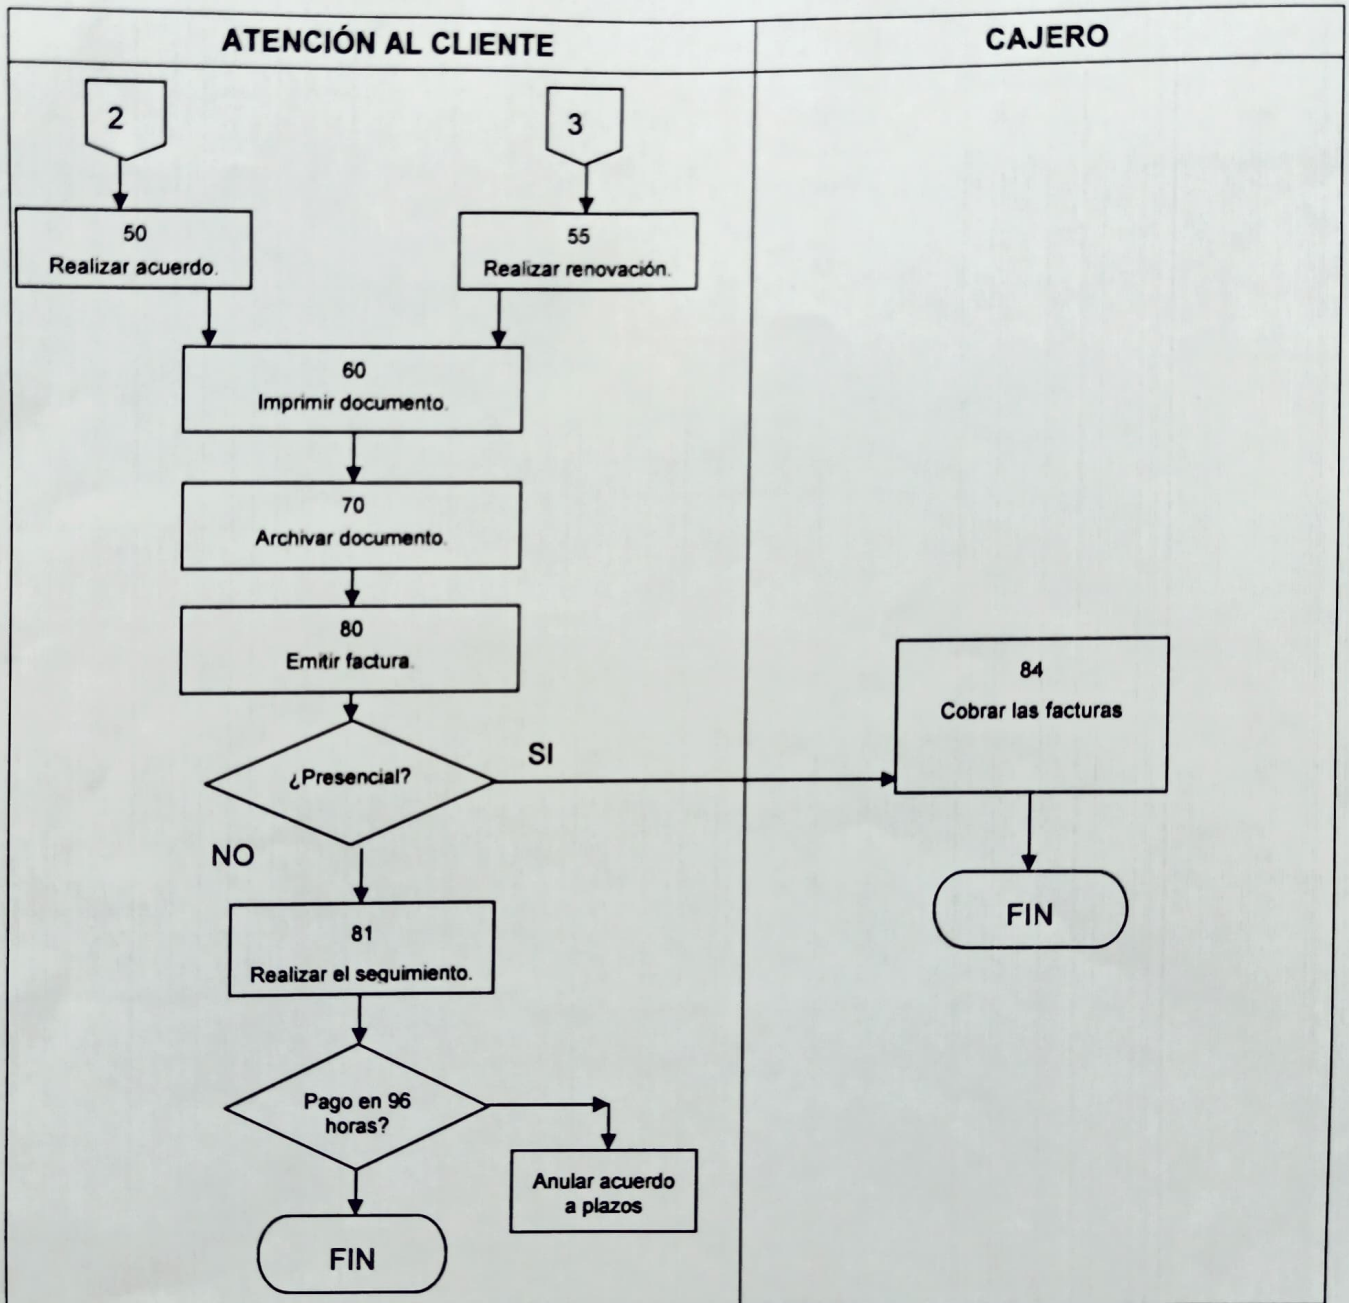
| ATENCIÓN AL CLIENTE | CAJERO |
|---|---|

2

3

50
Realizar acuerdo.

55
Realizar renovación.

60
Imprimir documento.

70
Archivar documento.

80
Emitir factura.

¿Presencial?

SI

NO

81
Realizar el seguimiento.

Pago en 96 horas?

Anular acuerdo a plazos

FIN

84
Cobrar las facturas

FIN